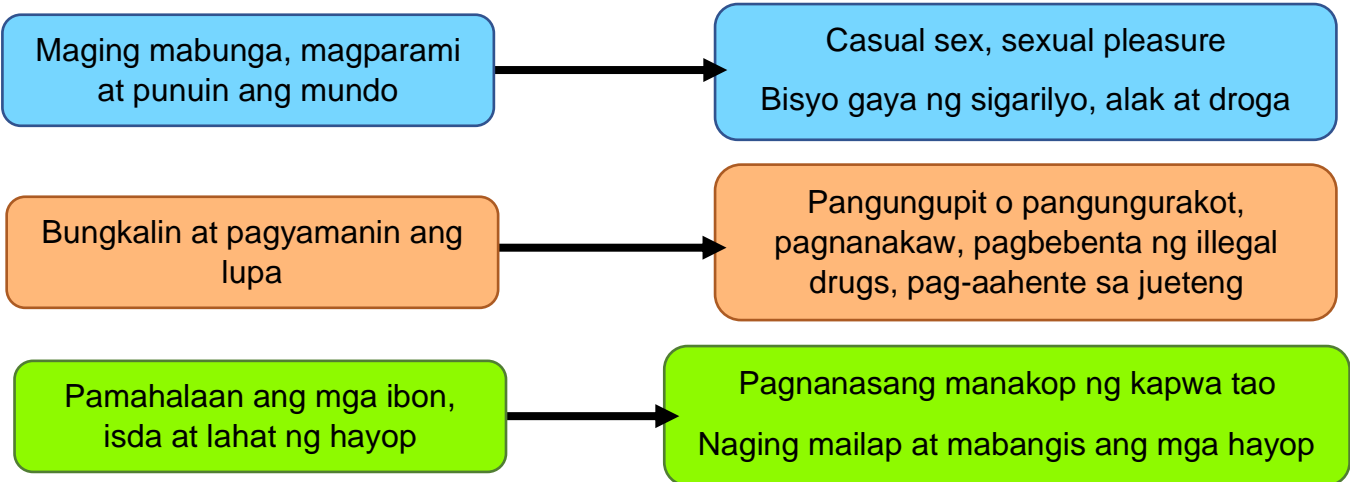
Maging mabunga, magparami at punuin ang mundo

Casual sex, sexual pleasure

Bisyo gaya ng sigarilyo, alak at droga

Bungkalin at pagyamanin ang lupa

Pangungupit o pangungurakot, pagnanakaw, pagbebenta ng illegal drugs, pag-aahente sa jueteng

Pamahalaan ang mga ibon, isda at lahat ng hayop

Pagnanasang manakop ng kapwa tao

Naging mailap at mabangis ang mga hayop